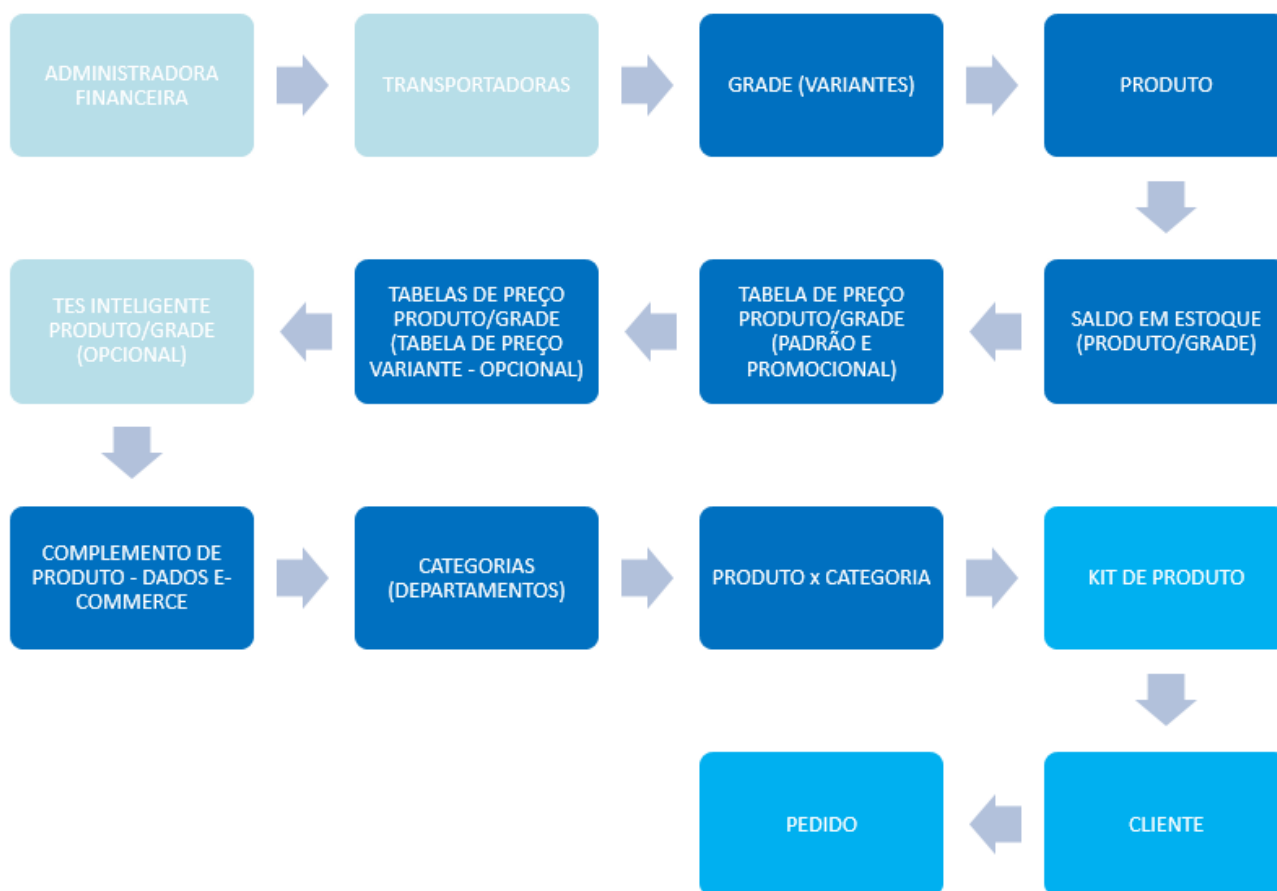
ADMINISTRADORA FINANCEIRA

TRANSPORTADORAS

GRADE (VARIANTES)

PRODUTO

SALDO EM ESTOQUE (PRODUTO/GRADE)

TABELA DE PREÇO PRODUTO/GRADE (PADRÃO E PROMOCIONAL)

TABELAS DE PREÇO PRODUTO/GRADE (TABELA DE PREÇO VARIANTE - OPCIONAL)

TES INTELIGENTE PRODUTO/GRADE (OPCIONAL)

COMPLEMENTO DE PRODUTO - DADOS E-COMMERCE

CATEGORIAS (DEPARTAMENTOS)

PRODUTO x CATEGORIA

KIT DE PRODUTO

CLIENTE

PEDIDO